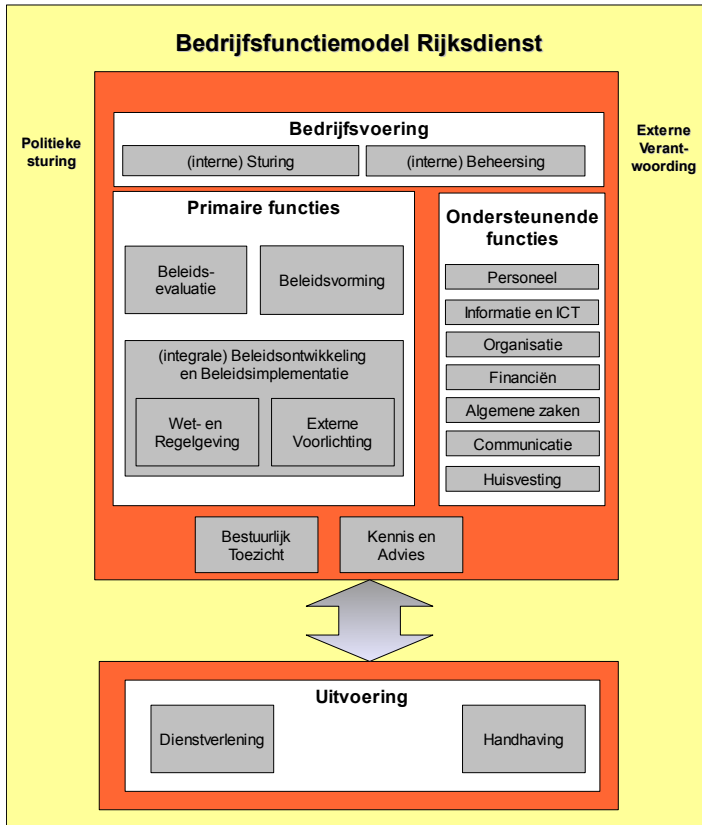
Bedrijfsfunctiemodel Rijksdienst

Politieke sturing

Externe Verant-woording

Bedrijfsvoering

(interne) Sturing

(interne) Beheersing

Primaire functies

Beleids-evaluatie

Beleidsvorming

(integrale) Beleidsontwikkeling en Beleidsimplementatie

Wet- en Regelgeving

Externe Voorlichting

Ondersteunende functies

Personeel

Informatie en ICT

Organisatie

Financiën

Algemene zaken

Communicatie

Huisvesting

Bestuurlijk Toezicht

Kennis en Advies

Uitvoering

Dienstverlening

Handhaving